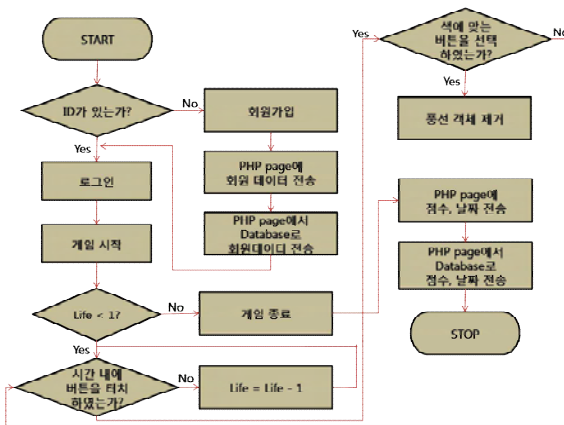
START

ID가 있는가?

No

회원가입

Yes

PHP page에
회원 데이터 전송

로그인

PHP page에서
Database로
회원데이터 전송

게임 시작

Life < 1?

No

게임 종료

Yes

시간 내에
버튼을 터치
하였는가?

No

Life = Life - 1

Yes

색에 맞는
버튼을 선택
하였는가?

No

Yes

풍선 객체 제거

PHP page에
점수, 날짜 전송

PHP page에서
Database로
점수, 날짜 전송

STOP